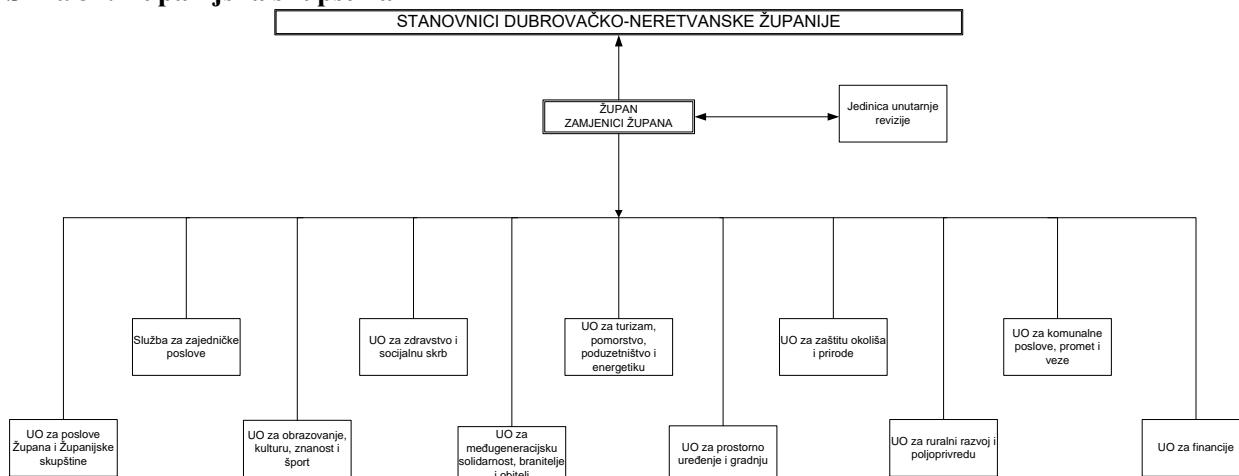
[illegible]

STANOVNICI DUBROVAČKO-NERETVANSKE ŽUPANIJE

ŽUPAN
ZAMJENICI ŽUPANA

Jedinica unutarnje revizije

Služba za zajedničke poslove

UO za zdravstvo i socijalnu skrb

UO za turizam, pomorstvo, poduzetništvo i energetiku

UO za zaštitu okoliša i prirode

UO za komunalne poslove, promet i veze

UO za poslove Župana i Županijske skupštine

UO za obrazovanje, kulturu, znanost i šport

UO za međugeneracijsku solidarnost, branitelje i obitelj

UO za prostorno uređenje i gradnju

UO za ruralni razvoj i poljoprivredu

UO za financije